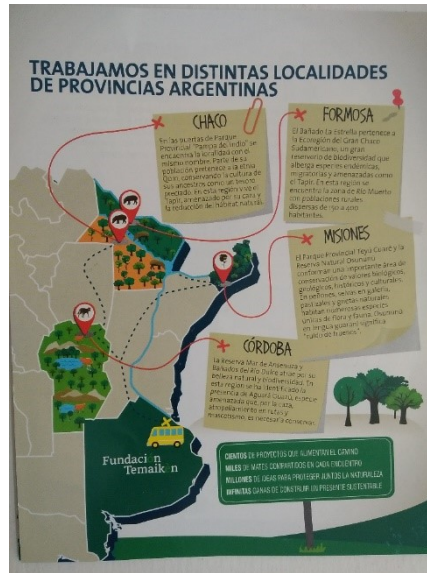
TRABAJAMOS EN DISTINTAS LOCALIDADES DE PROVINCIAS ARGENTINAS

CHACO

En las puertas de Parque Provincial "Pampa del Indio" se encuentra la localidad con el mismo nombre. Parte de su población pertenece a la etnia Qom, conservando la cultura de sus ancestros como un lenguaje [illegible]. En esta región vive el Tapir, amenazado por la caza y la reducción de hábitat natural.

FORMOSA

El Bañado La Estrella pertenece a la Ecorregión del Gran Chaco Sudamericano, un gran reservorio de biodiversidad que alberga especies endémicas, migratorias y amenazadas como el Tapir. En esta región se encuentra la zona de Río Muerto con poblaciones rurales dispersas de 300 a 400 habitantes.

MISIONES

El Parque Provincial Teyú Cuaré y la Reserva Natural Osununú conforman una importante área de conservación con valores biológicos, geológicos, históricos y culturales. En peñones, selvas en galería, pastizales y grietas naturales habitan numerosas especies únicas de flora y fauna. Osununú en lengua guaraní significa "ruido de truenos".

CÓRDOBA

La Reserva Mar de Ansenuza y Bañados del Río Dulce atrae por su belleza natural y biodiversidad. En esta región se ha identificado la presencia de Aguará Guazú, especie amenazada que, por la caza, atropellamiento en rutas y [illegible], se necesita conservar.

Fundación Temaikèn

CIENTOS DE PROYECTOS QUE AUMENTAN EL CAMINO
MILES DE MATES COMPARTIDOS EN CADA ENCUENTRO
MILLONES DE IDEAS PARA PROTEGER JUNTOS LA NATURALEZA
INFINITAS GANAS DE CONSTRUIR UN PRESENTE SUSTENTABLE